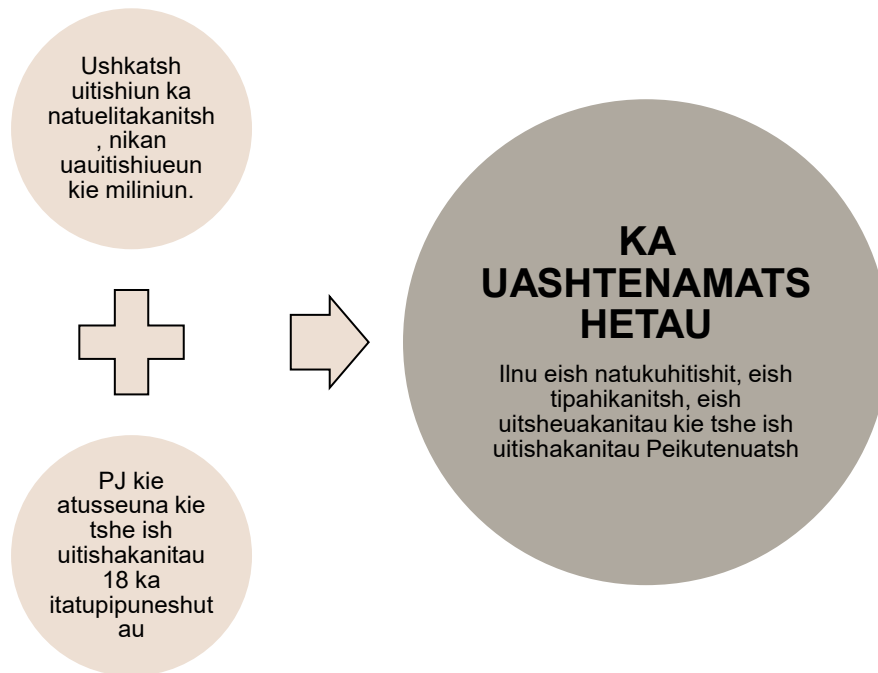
Ushkatsh uitishiun ka natuelitakanitsh, nikan uauitishiueun kie miliniun.

PJ kie atusseuna kie tshe ish uitishakanitau 18 ka itatupipuneshutau

KA UASHTENAMATSHETAU

Ilnu eish natukuhitishit, eish tipahikanitsh, eish uitsheuakanitau kie tshe ish uitishakanitau Peikutenuatsh